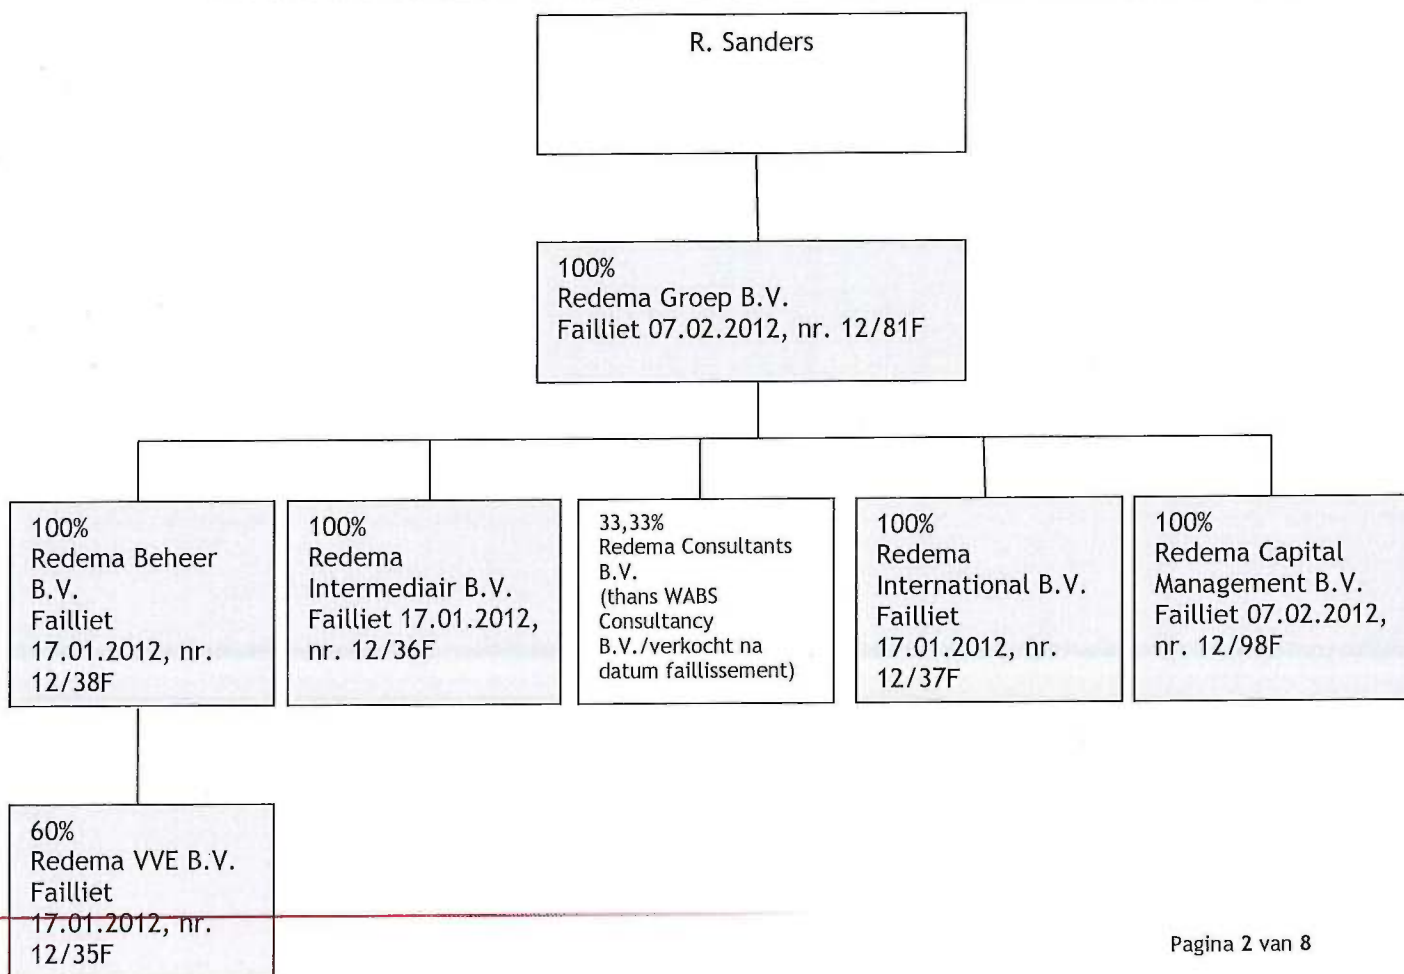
R. Sanders

100%
Redema Groep B.V.
Failliet 07.02.2012, nr. 12/81F

100%
Redema Beheer B.V.
Failliet 17.01.2012, nr. 12/38F

100%
Redema Intermediair B.V.
Failliet 17.01.2012, nr. 12/36F

33,33%
Redema Consultants B.V.
(thans WABS Consultancy B.V./verkocht na datum faillissement)

100%
Redema International B.V.
Failliet 17.01.2012, nr. 12/37F

100%
Redema Capital Management B.V.
Failliet 07.02.2012, nr. 12/98F

60%
Redema VVE B.V.
Failliet 17.01.2012, nr. 12/35F

Pagina 2 van 8